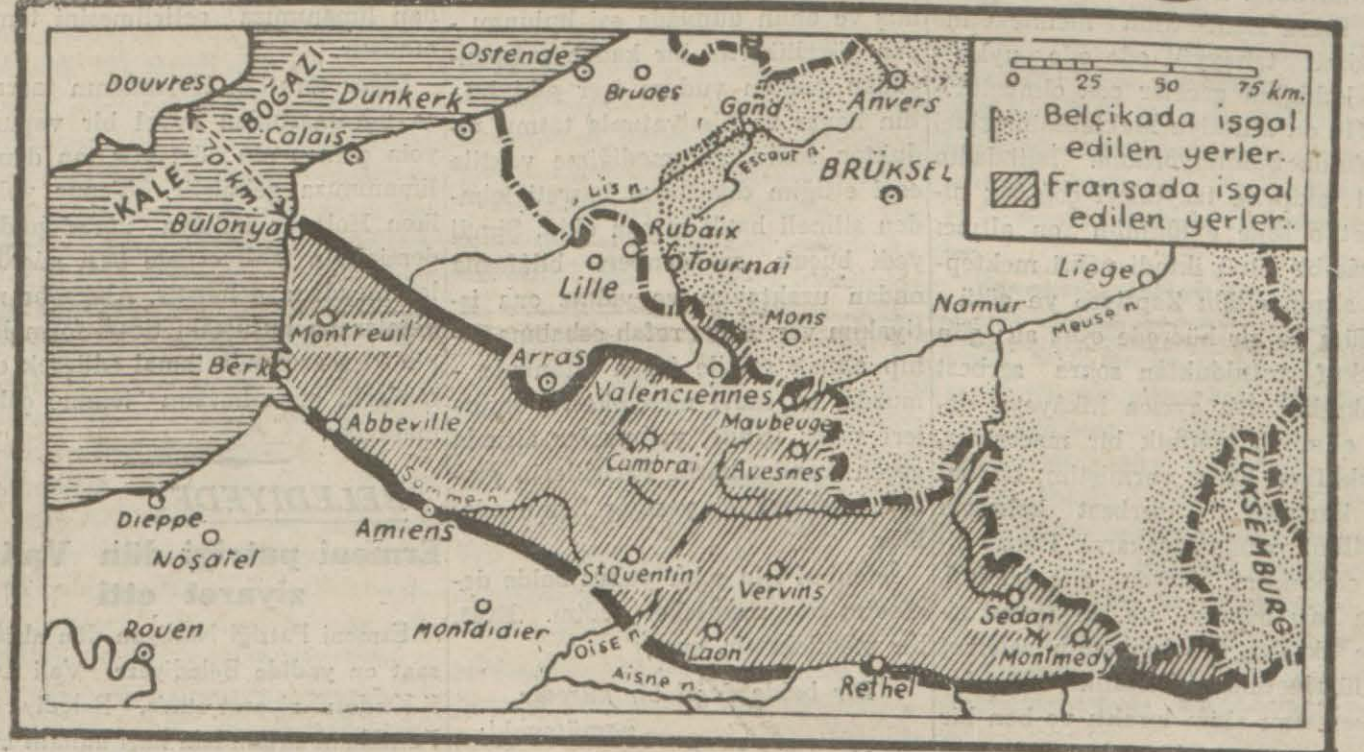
Douvres
Ostende
Bruoes
Gand
Anvers
Dunkerk
KALE BOĞAZI
70 km
Calais
Bulonya
Lis n.
Escaur n.
BRÜKSEL
Rubaix
Tournai
Lille
Liege
Namur
Meuse n.
Mons
Montreuil
Arras
Berk
Valenciennes
Maubeuge
Abbeville
Cambrai
Avesnes
Somme n.
Dieppe
Nosatel
Amiens
St Quentin
Vervins
Sedan
Montmedy
LUKSEMBURG
Rouen
Montdidier
Oise n.
Laon
Aisne n.
Rethel

0 25 50 75 km.
Belçikada işgal edilen yerler.
Fransada işgal edilen yerler.